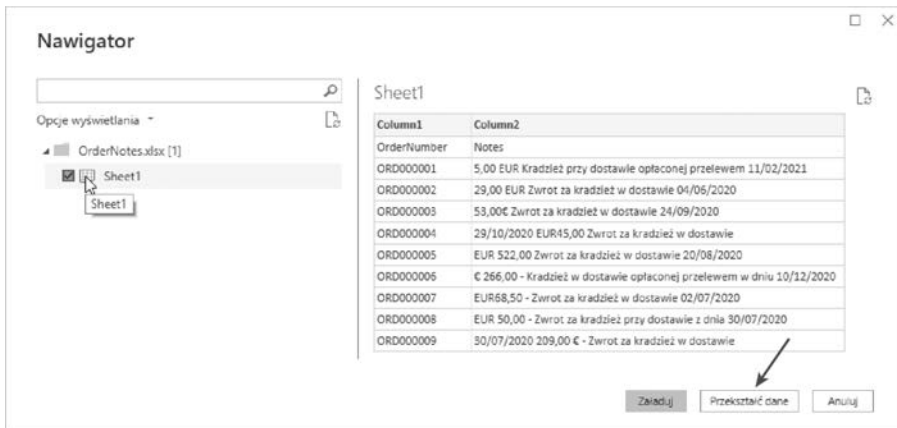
Nawigator

Opcje wyświetlania

OrderNotes.xlsx [1]

Sheet1

Sheet1

Sheet1

| Column1 | Column2 |
|---|---|
| OrderNumber | Notes |
| ORD000001 | 5,00 EUR Kradzież przy dostawie opłaconej przelewem 11/02/2021 |
| ORD000002 | 29,00 EUR Zwrot za kradzież w dostawie 04/06/2020 |
| ORD000003 | 53,00€ Zwrot za kradzież w dostawie 24/09/2020 |
| ORD000004 | 29/10/2020 EUR45,00 Zwrot za kradzież w dostawie |
| ORD000005 | EUR 522,00 Zwrot za kradzież w dostawie 20/08/2020 |
| ORD000006 | € 266,00 - Kradzież w dostawie opłaconej przelewem w dniu 10/12/2020 |
| ORD000007 | EUR68,50 - Zwrot za kradzież w dostawie 02/07/2020 |
| ORD000008 | EUR 50,00 - Zwrot za kradzież przy dostawie z dnia 30/07/2020 |
| ORD000009 | 30/07/2020 209,00 € - Zwrot za kradzież w dostawie |

Załaduj Przekształć dane Anuluj